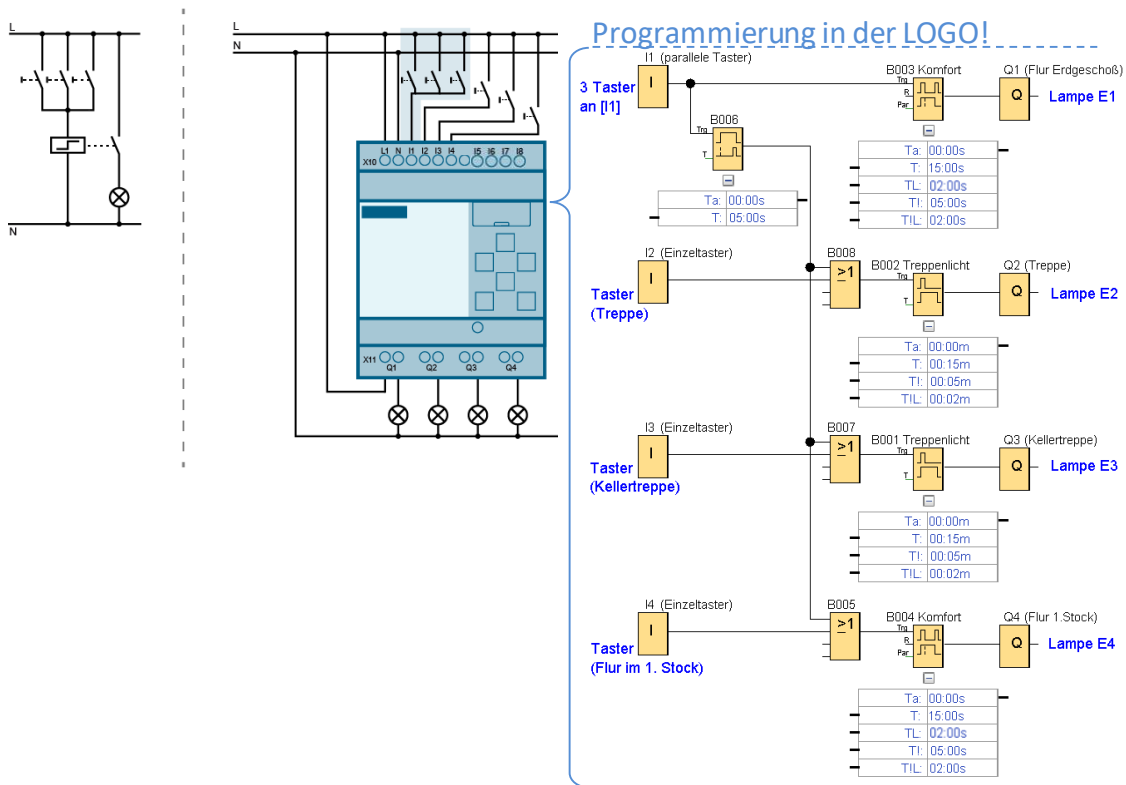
L

N

L
N

L1 N I1 I2 I3 I4 I5 I6 I7 I8
X10

X11 Q1 Q2 Q3 Q4

Programmierung in der LOGO!

3 Taster an [I1]

I1 (parallele Taster)

B003 Komfort
Trg
R
Par

Q1 (Flur Erdgeschoß)
Q
Lampe E1

B006
Trg
T

| Ta: | 00:00s |
|---|---|
| T: | 05:00s |

| Ta: | 00:00s |
|---|---|
| T: | 15:00s |
| TL: | 02:00s |
| T!: | 05:00s |
| T!L: | 02:00s |

Taster (Treppe)

I2 (Einzeltaster)

B008
≥1

B002 Treppenlicht
Trg
T

Q2 (Treppe)
Q
Lampe E2

| Ta: | 00:00m |
|---|---|
| T: | 00:15m |
| T!: | 00:05m |
| T!L: | 00:02m |

Taster (Kellertreppe)

I3 (Einzeltaster)

B007
≥1

B001 Treppenlicht
Trg
T

Q3 (Kellertreppe)
Q
Lampe E3

| Ta: | 00:00m |
|---|---|
| T: | 00:15m |
| T!: | 00:05m |
| T!L: | 00:02m |

Taster (Flur im 1. Stock)

I4 (Einzeltaster)

B005
≥1

B004 Komfort
Trg
R
Par

Q4 (Flur 1.Stock)
Q
Lampe E4

| Ta: | 00:00s |
|---|---|
| T: | 15:00s |
| TL: | 02:00s |
| T!: | 05:00s |
| T!L: | 02:00s |